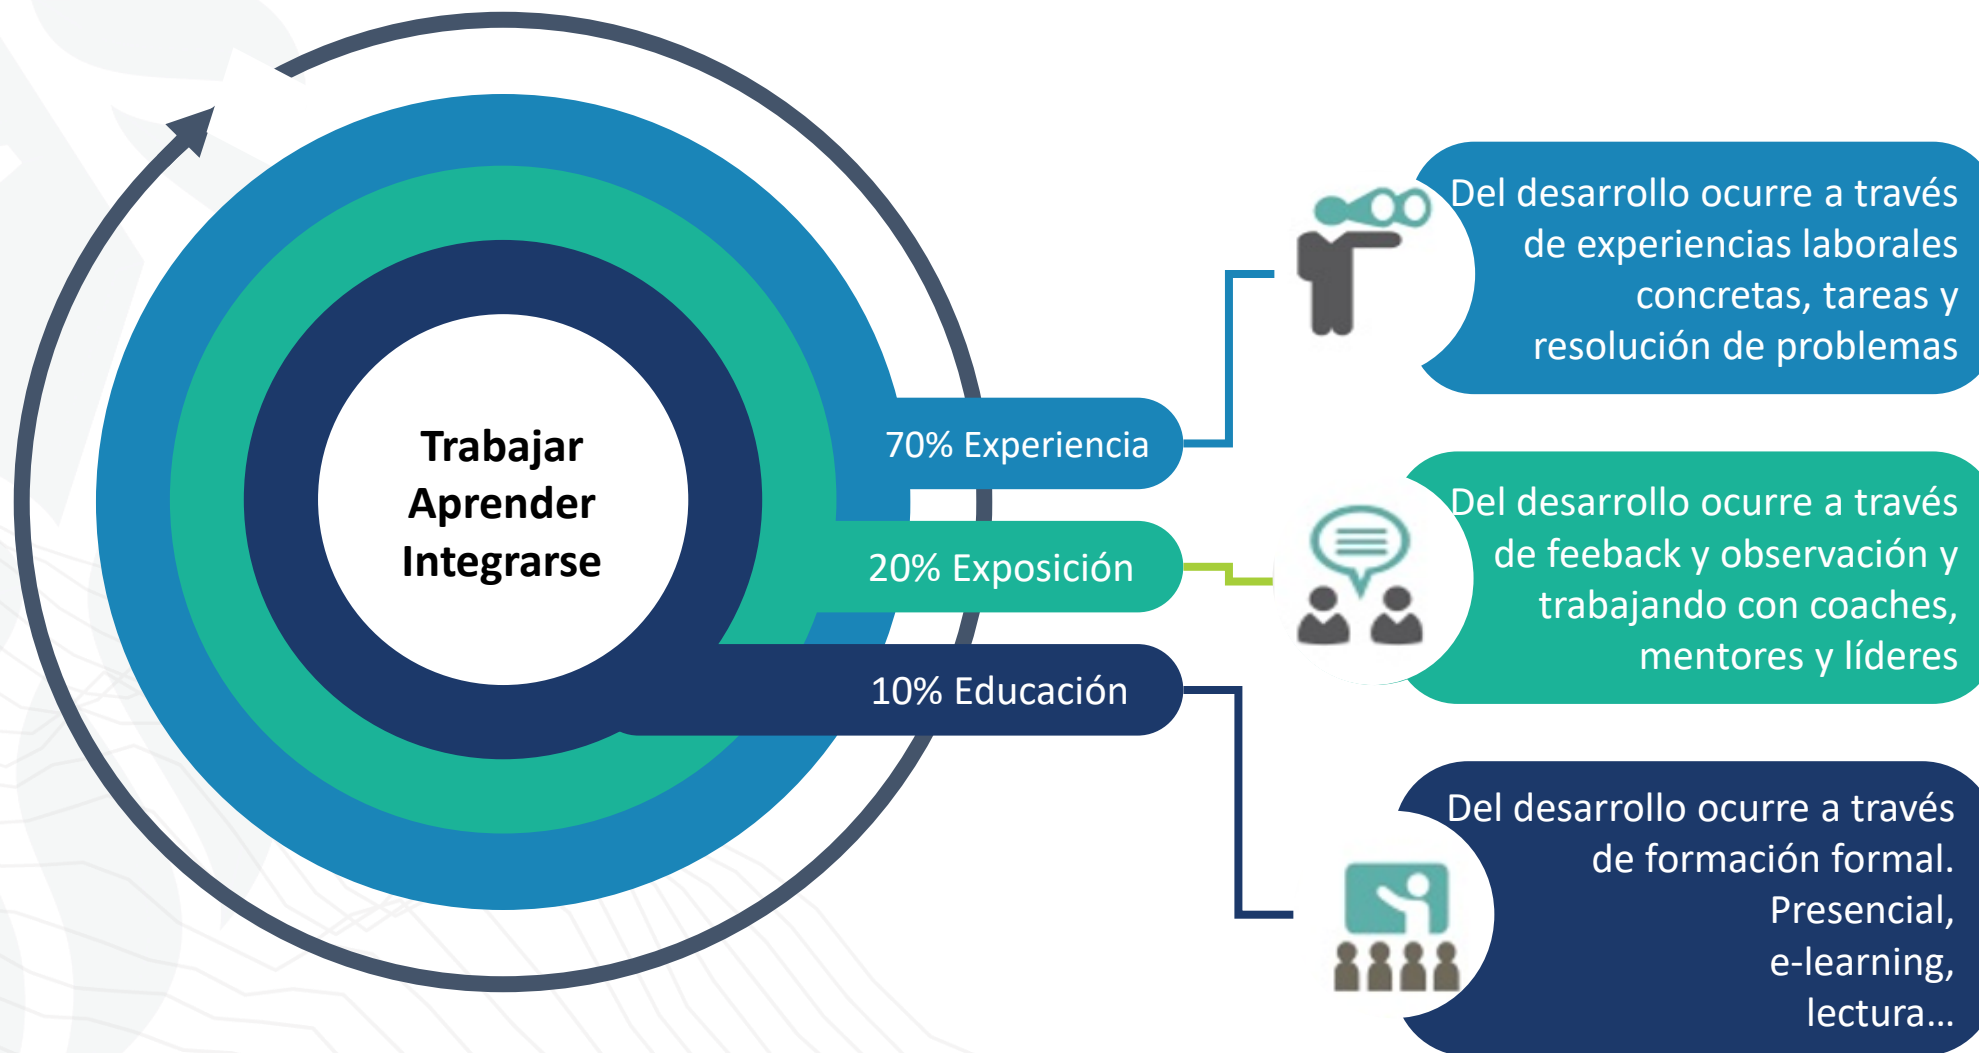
Trabajar
Aprender
Integrarse

70% Experiencia

20% Exposición

10% Educación

Del desarrollo ocurre a través de experiencias laborales concretas, tareas y resolución de problemas

Del desarrollo ocurre a través de feeback y observación y trabajando con coaches, mentores y líderes

Del desarrollo ocurre a través de formación formal. Presencial, e-learning, lectura...